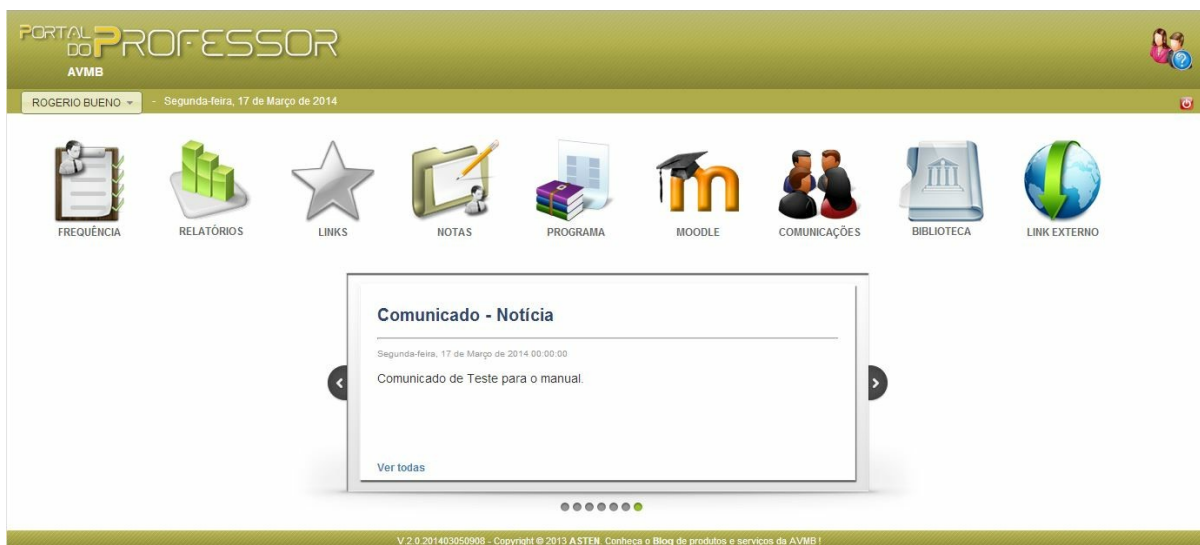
PORTAL DO PROFESSOR
AVMB

ROGERIO BUENO - Segunda-feira, 17 de Março de 2014

FREQUÊNCIA
RELATÓRIOS
LINKS
NOTAS
PROGRAMA
MOODLE
COMUNICAÇÕES
BIBLIOTECA
LINK EXTERNO

Comunicado - Notícia

Segunda-feira, 17 de Março de 2014 00:00:00

Comunicado de Teste para o manual.

Ver todas

V 2.0.201403050908 - Copyright © 2013 ASTEN. Conheça o Blog de produtos e serviços da AVMB !